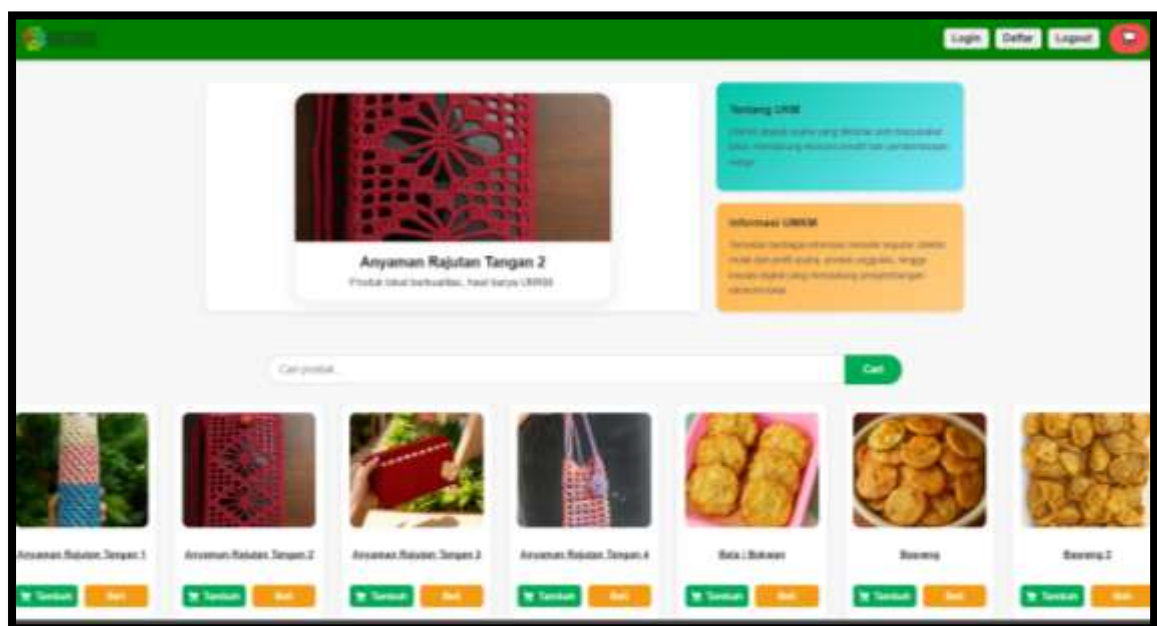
Login Daftar Logout

Anyaman Rajutan Tangan 2

Produk lokal berkualitas, hasil karya UMKM

Tentang UKM

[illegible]

Informasi UMKM

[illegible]

Cari produk...

Cari

Anyaman Rajutan Tangan 1

Tambah Beli

Anyaman Rajutan Tangan 2

Tambah Beli

Anyaman Rajutan Tangan 3

Tambah Beli

Anyaman Rajutan Tangan 4

Tambah Beli

Bala | Bakwan

Tambah Beli

Bawang

Tambah Beli

Bawang 2

Tambah Beli